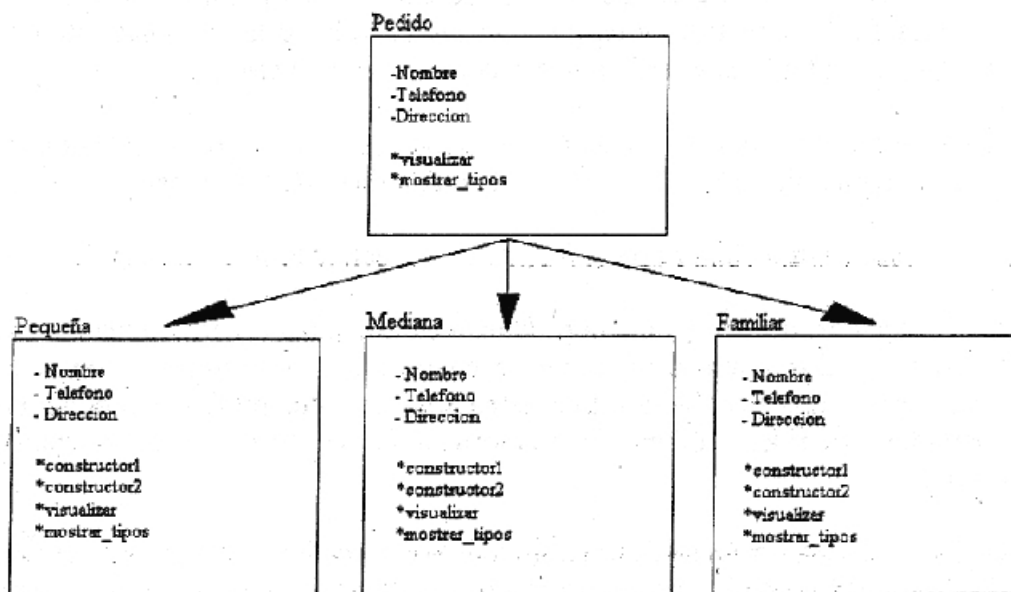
Pedido

-Nombre
-Telefono
-Direccion

*visualizar
*mostrar_tipos

Pequeña

- Nombre
- Telefono
- Direccion

*constructor1
*constructor2
*visualizar
*mostrar_tipos

Mediana

- Nombre
- Telefono
- Direccion

*constructor1
*constructor2
*visualizar
*mostrar_tipos

Familiar

- Nombre
- Telefono
- Direccion

*constructor1
*constructor2
*visualizar
*mostrar_tipos